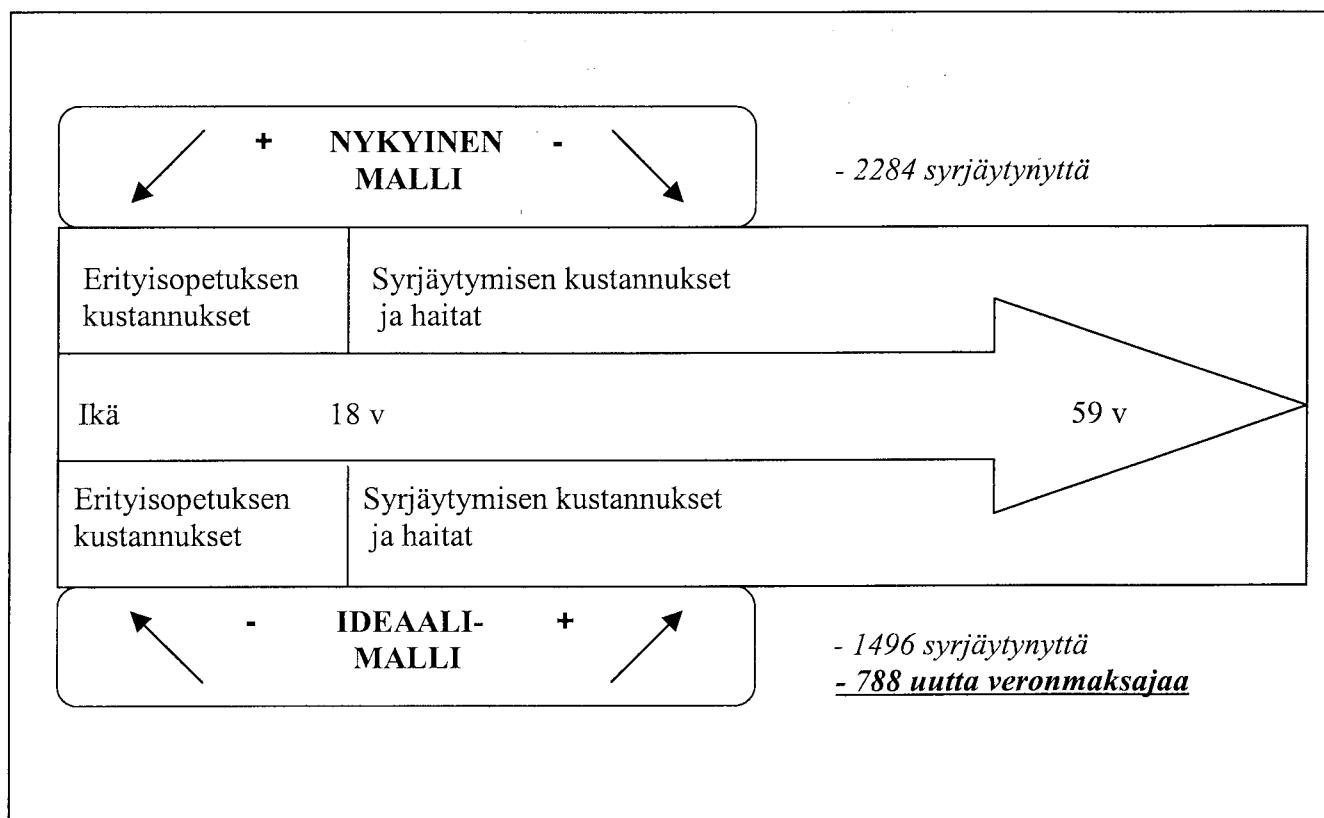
+ NYKYINEN MALLI -

- 2284 syrjäytynyttä

Erityisopetuksen kustannukset

Syrjäytymisen kustannukset ja haitat

Ikä 18 v 59 v

Erityisopetuksen kustannukset

Syrjäytymisen kustannukset ja haitat

- IDEAALI-MALLI +

- 1496 syrjäytynyttä
- 788 uutta veronmaksajaa